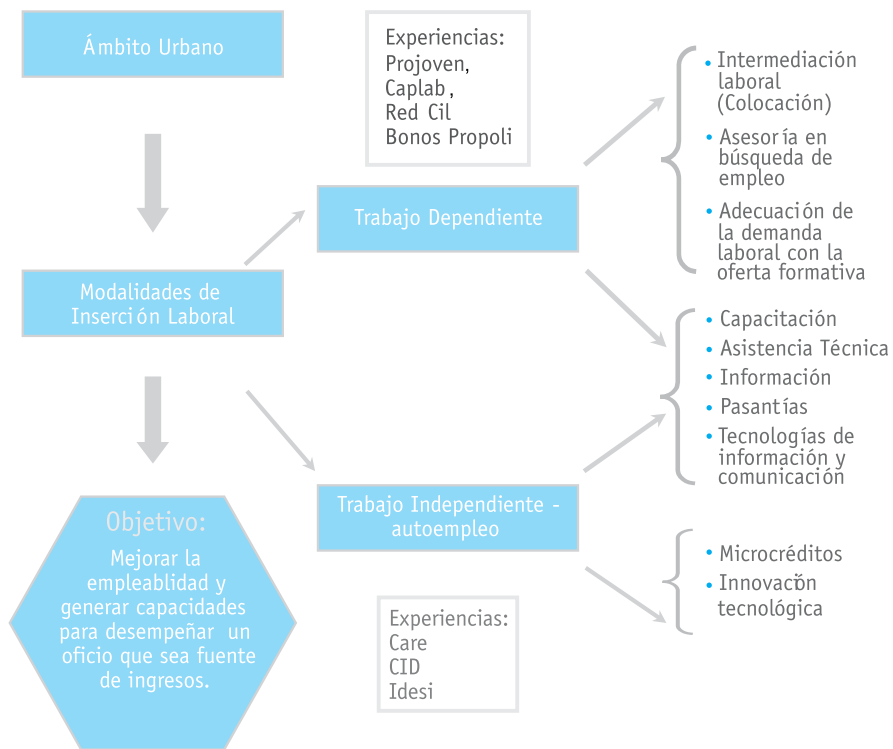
Ámbito Urbano

Experiencias:
Projoven,
Caplab,
Red Cil
Bonos Propoli

Intermediación laboral (Colocación)
Asesoría en búsqueda de empleo
Adecuación de la demanda laboral con la oferta formativa

Trabajo Dependiente

Modalidades de Inserción Laboral

Capacitación
Asistencia Técnica
Información
Pasantías
Tecnologías de información y comunicación

Objetivo:
Mejorar la empleablidad y generar capacidades para desempeñar un oficio que sea fuente de ingresos.

Trabajo Independiente - autoempleo

Microcréditos
Innovación tecnológica

Experiencias:
Care
CID
Idesi